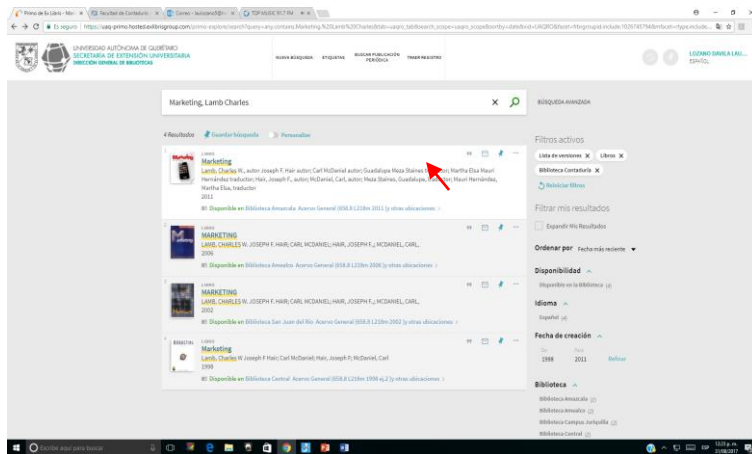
Primo de Ex Libris - Marc × | Facultad de Contaduría × | Correo - lozanosa@... × | TOP MUSIC 97.7 FM ×

Es seguro | https://uaq-primo.hosted.exlibrisgroup.com/primo-explore/search?query=any,contains,Marketing,%20Lamb%20Charles&tab=uaq_tab&search_scope=uaq_scope&sortby=date&vid=UAQRO&facet=tlevel&lang=...

UNIVERSIDAD AUTÓNOMA DE QUERÉTARO
SECRETARÍA DE EXTENSIÓN UNIVERSITARIA
DIRECCIÓN GENERAL DE BIBLIOTECAS

NUEVA BÚSQUEDA   ETIQUETAS   BUSCAR PUBLICACIÓN PERIÓDICA   TRAER REGISTRO

LOZANO DAVILA LAU...
ESPAÑOL

Marketing, Lamb Charles

BÚSQUEDA AVANZADA

4 Resultados   Guardar búsqueda   Personalizar

1 LIBRO
Marketing
Lamb, Charles W., autor Joseph F. Hair autor; Carl McDaniel autor; Guadalupe Meza Staines traductor; Martha Elsa Mauri Hernández traductor; Hair, Joseph F., autor; McDaniel, Carl, autor; Meza Staines, Guadalupe, traductor; Mauri Hernández, Martha Elsa, traductor
2011
Disponible en Biblioteca Amazcala Acervo General (658.8 L219m 2011 ) y otras ubicaciones >

2 LIBRO
MARKETING
LAMB, CHARLES W. JOSEPH F. HAIR; CARL MCDANIEL; HAIR, JOSEPH F.,; MCDANIEL, CARL,
2006
Disponible en Biblioteca Amealco Acervo General (658.8 L219m 2006 ) y otras ubicaciones >

3 LIBRO
MARKETING
LAMB, CHARLES W. JOSEPH F. HAIR; CARL MCDANIEL; HAIR, JOSEPH F.,; MCDANIEL, CARL,
2002
Disponible en Biblioteca San Juan del Río Acervo General (658.8 L219m 2002 ) y otras ubicaciones >

4 LIBRO
Marketing
Lamb, Charles W Joseph F Hair; Carl McDaniel; Hair, Joseph F; McDaniel, Carl
1998
Disponible en Biblioteca Central Acervo General (658.8 L219m 1998 ej.2 ) y otras ubicaciones >

Filtros activos
Lista de versiones ×   Libros ×
Biblioteca Contaduría ×
Reiniciar filtros

Filtrar mis resultados
Expandir Mis Resultados

Ordenar por Fecha más reciente

Disponibilidad
Disponible en la Biblioteca (4)

Idioma
Español (4)

Fecha de creación
De 1998   Hasta 2011   Refinar

Biblioteca
Biblioteca Amazcala (2)
Biblioteca Amealco (2)
Biblioteca Campus Juriquilla (2)
Biblioteca Central (2)

Escribe aquí para buscar

12:25 p.m.
31/08/2017